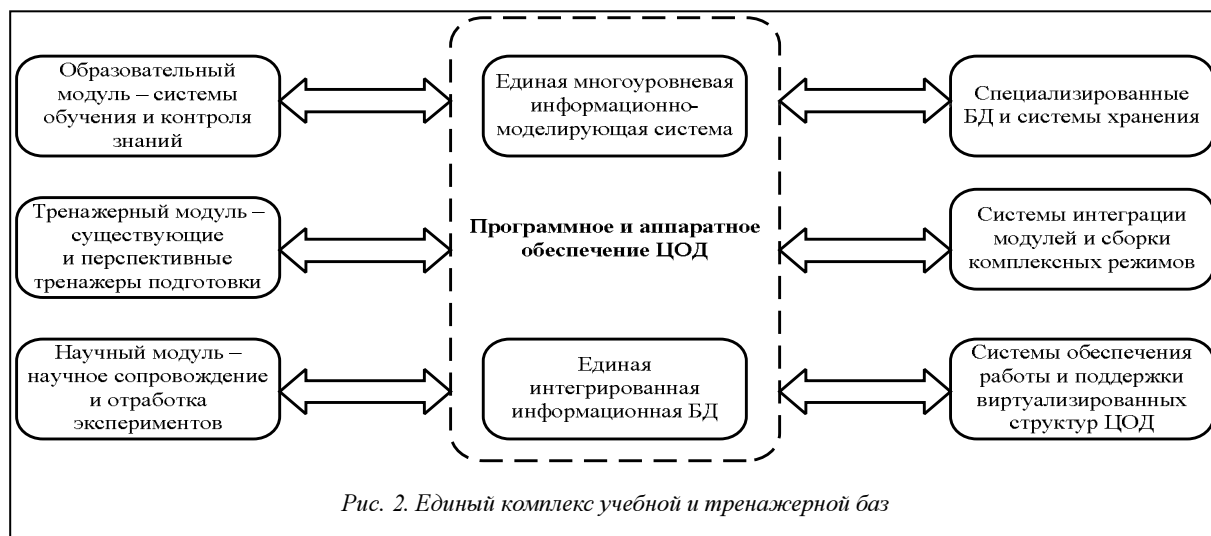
Образовательный модуль – системы обучения и контроля знаний

Единая многоуровневая информационно-моделирующая система

Специализированные БД и системы хранения

Тренажерный модуль – существующие и перспективные тренажеры подготовки

Программное и аппаратное обеспечение ЦОД

Системы интеграции модулей и сборки комплексных режимов

Научный модуль – научное сопровождение и отработка экспериментов

Единая интегрированная информационная БД

Системы обеспечения работы и поддержки виртуализированных структур ЦОД

Рис. 2. Единый комплекс учебной и тренажерной баз